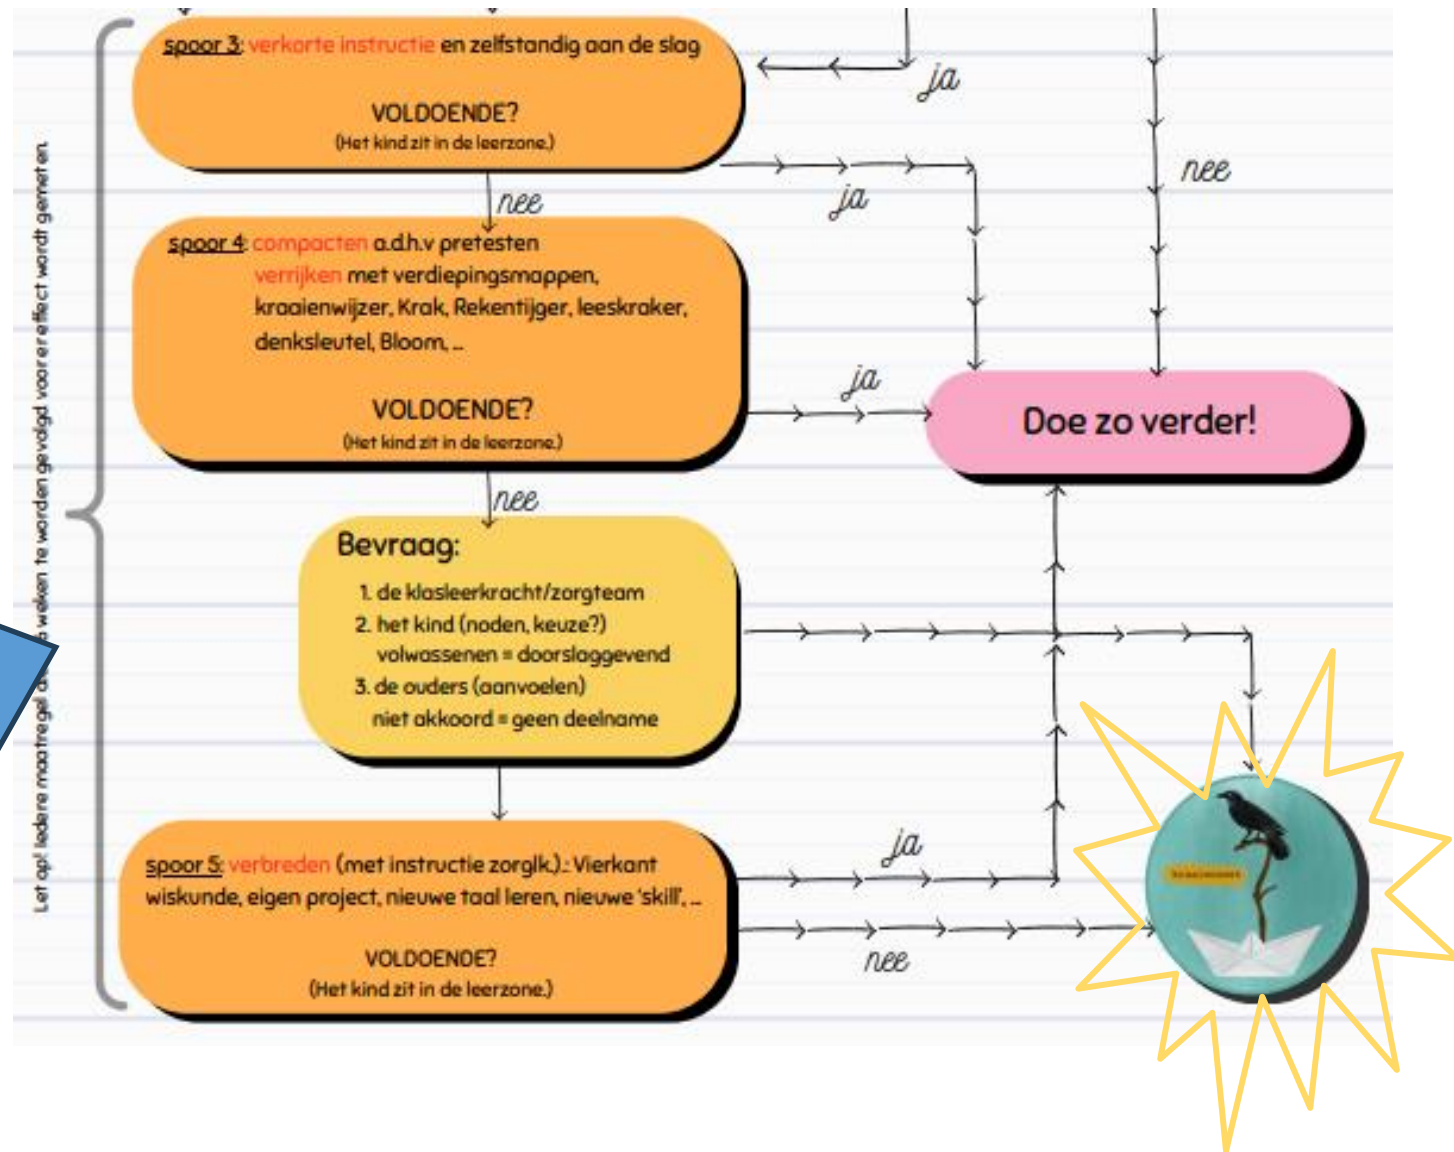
Let op! Iedere maatregel d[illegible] weken te worden gevolgd voor er effect wordt gemeten.

spoor 3: verkorte instructie en zelfstandig aan de slag

VOLDOENDE?
(Het kind zit in de leerzone.)

ja

nee

ja

nee

spoor 4: compacten a.d.h.v pretesten
verrijken met verdiepingsmappen, kraaienwijzer, Krak, Rekentijger, leeskraker, denksleutel, Bloom, ...

VOLDOENDE?
(Het kind zit in de leerzone.)

ja

Doe zo verder!

nee

Bevraag:
1. de klasleerkracht/zorgteam
2. het kind (noden, keuze?)
volwassenen = doorslaggevend
3. de ouders (aanvoelen)
niet akkoord = geen deelname

spoor 5: verbreden (met instructie zorglk.): Vierkant wiskunde, eigen project, nieuwe taal leren, nieuwe 'skill', ...

VOLDOENDE?
(Het kind zit in de leerzone.)

ja

nee

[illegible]